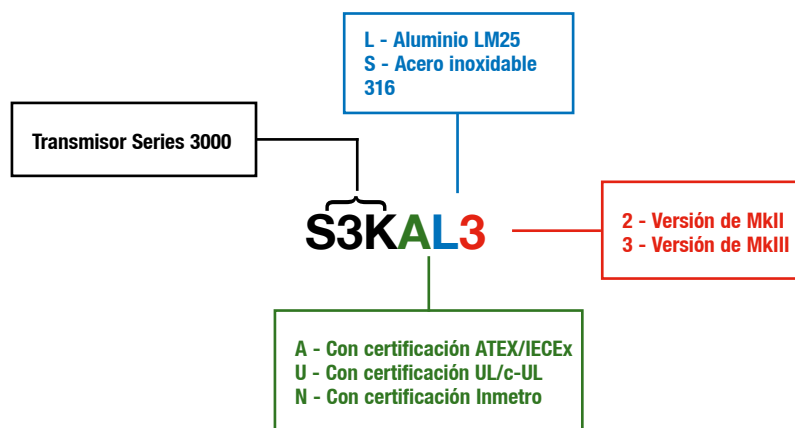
L - Aluminio LM25
S - Acero inoxidable 316

Transmisor Series 3000

S3KAL3

2 - Versión de MkII
3 - Versión de MkIII

A - Con certificación ATEX/IECEx
U - Con certificación UL/c-UL
N - Con certificación Inmetro